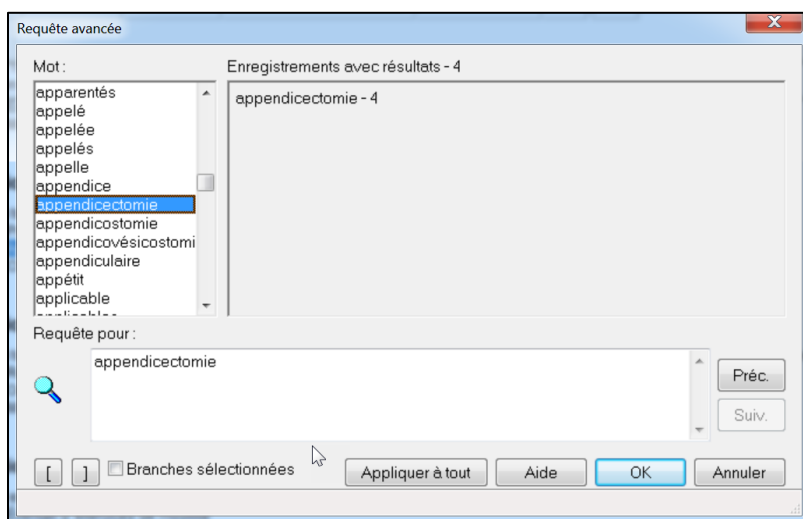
Requête avancée

Mot :

apparentés
appelé
appelée
appelés
appelle
appendice
appendicectomie
appendicostomie
appendicovésicostomi
appendiculaire
appétit
applicable

Enregistrements avec résultats - 4

appendicectomie - 4

Requête pour :

appendicectomie

Préc.

Suiv.

[ ] Branches sélectionnées

Appliquer à tout

Aide

OK

Annuler